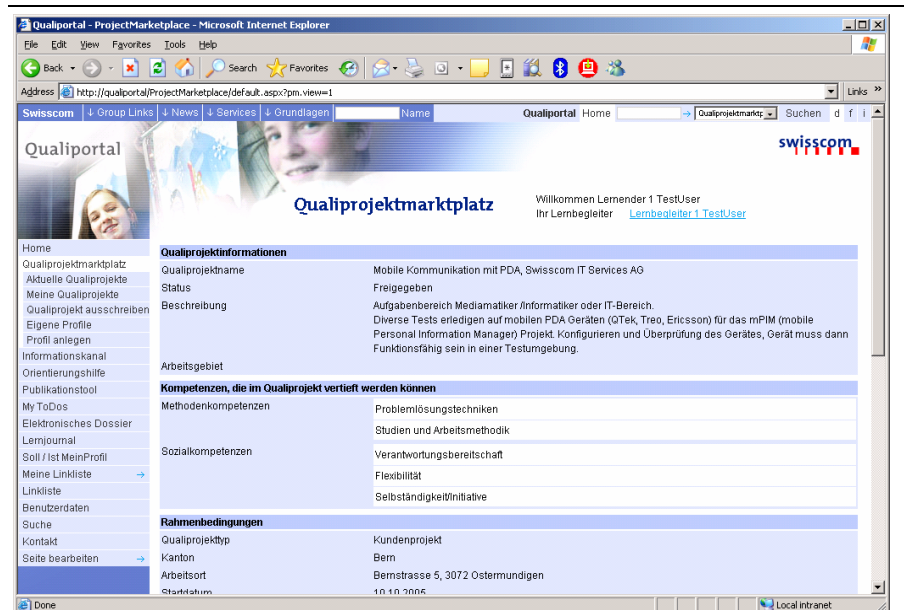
Qualiportal - ProjectMarketplace - Microsoft Internet Explorer

File Edit View Favorites Tools Help

Back Search Favorites

Address http://qualiportal/ProjectMarketplace/default.aspx?pm.view=1 Links

Swisscom ↓ Group Links ↓ News ↓ Services ↓ Grundlagen Name Qualiportal Home Qualiprojektmarktp Suchen d f i

Qualiportal

swisscom

Qualiprojektmarktplatz

Willkommen Lernender 1 TestUser
Ihr Lernbegleiter Lernbegleiter 1 TestUser

Home
Qualiprojektmarktplatz
Aktuelle Qualiprojekte
Meine Qualiprojekte
Qualiprojekt ausschreiben
Eigene Profile
Profil anlegen
Informationskanal
Orientierungshilfe
Publikationstool
My ToDos
Elektronisches Dossier
Lernjournal
Soll / Ist MeinProfil
Meine Linkliste
Linkliste
Benutzerdaten
Suche
Kontakt
Seite bearbeiten

Qualiprojektinformationen

| | |
|---|---|
| Qualiprojektname | Mobile Kommunikation mit PDA, Swisscom IT Services AG |
| Status | Freigegeben |
| Beschreibung | Aufgabenbereich Mediamatiker /Informatiker oder IT-Bereich. Diverse Tests erledigen auf mobilen PDA Geräten (QTek, Treo, Ericsson) für das mPIM (mobile Personal Information Manager) Projekt. Konfigurieren und Überprüfung des Gerätes, Gerät muss dann Funktionsfähig sein in einer Testumgebung. |
| Arbeitsgebiet | |

Kompetenzen, die im Qualiprojekt vertieft werden können

| | |
|---|---|
| Methodenkompetenzen | Problemlösungstechniken |
| | Studien und Arbeitsmethodik |
| Sozialkompetenzen | Verantwortungsbereitschaft |
| | Flexibilität |
| | Selbständigkeit/Initiative |

Rahmenbedingungen

| | |
|---|---|
| Qualiprojekttyp | Kundenprojekt |
| Kanton | Bern |
| Arbeitsort | Bernstrasse 5, 3072 Ostermundigen |
| Startdatum | 10.10.2005 |

Done Local intranet